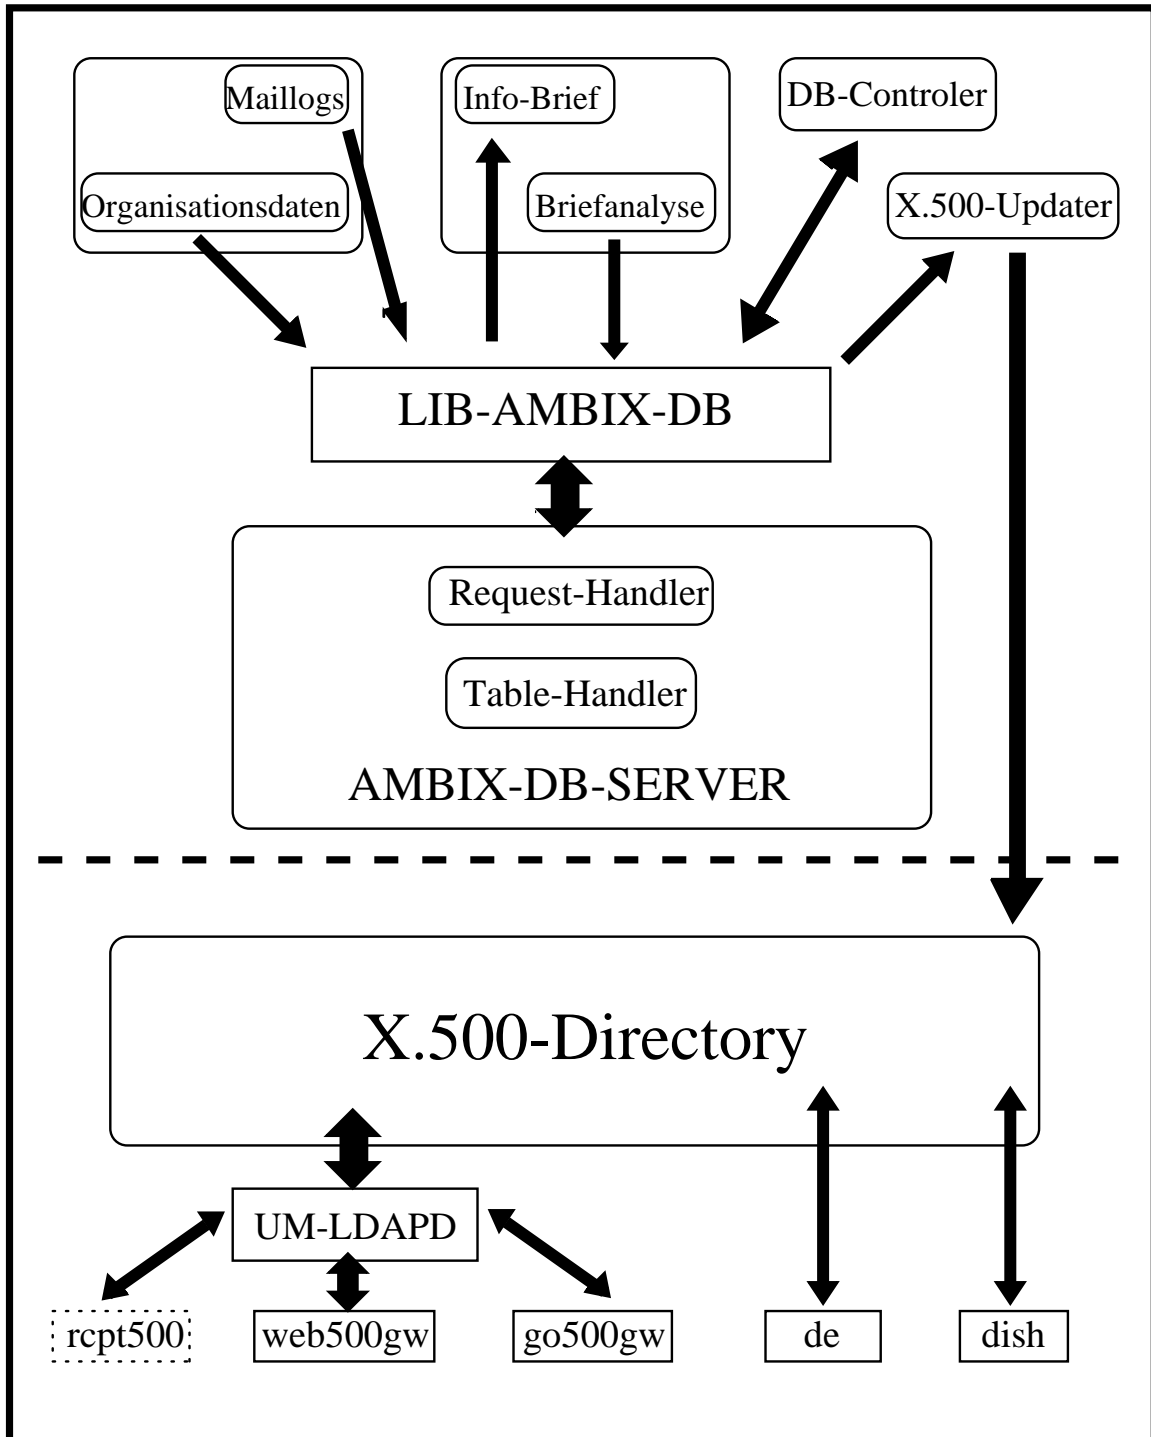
Maillogs

Organisationsdaten

Info-Brief

Briefanalyse

DB-Controler

X.500-Updater

LIB-AMBIX-DB

Request-Handler

Table-Handler

AMBIX-DB-SERVER

X.500-Directory

UM-LDAPD

rcpt500

web500gw

go500gw

de

dish